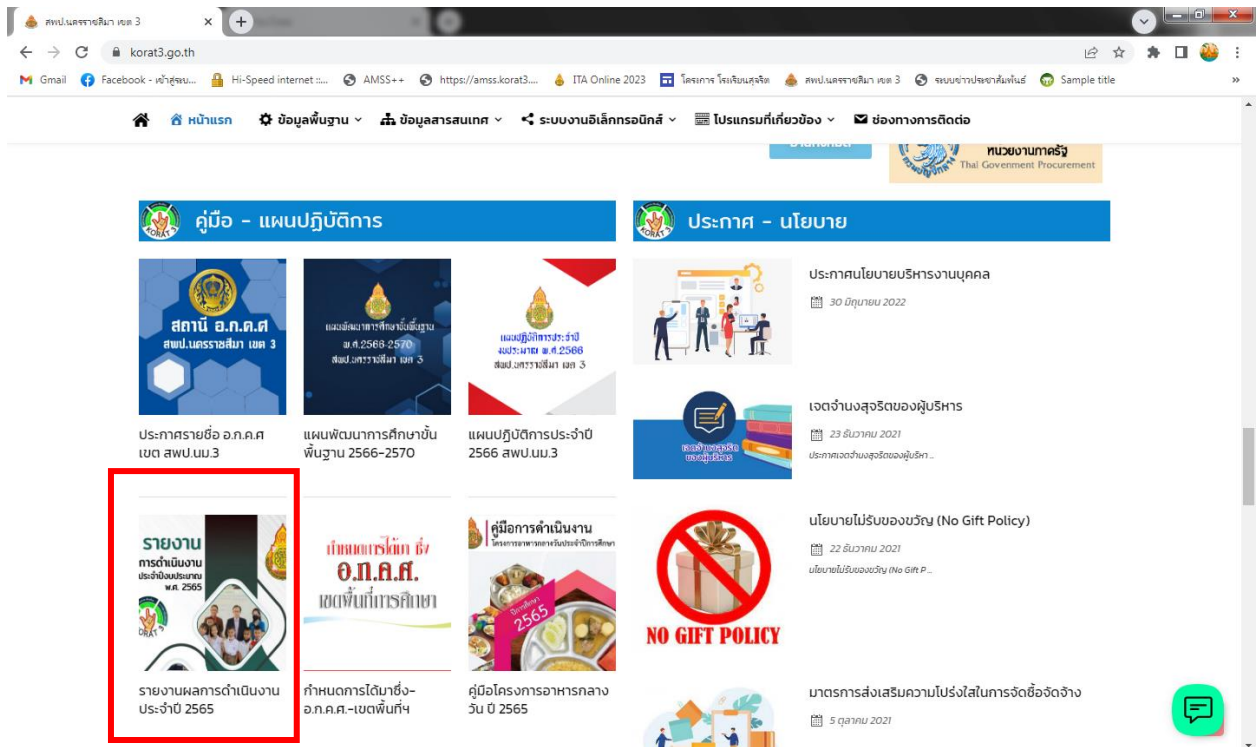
สพป.นครราชสีมา เขต 3

korat3.go.th

Gmail | Facebook - เข้าสู่ระบ... | Hi-Speed internet :... | AMSS++ | https://amss.korat3.... | ITA Online 2023 | โครงการ โรงเรียนสุจริต | สพป.นครราชสีมา เขต 3 | ระบบข่าวประชาสัมพันธ์ | Sample title

หน้าแรก | ข้อมูลพื้นฐาน | ข้อมูลสารสนเทศ | ระบบงานอิเล็กทรอนิกส์ | โปรแกรมที่เกี่ยวข้อง | ช่องทางการติดต่อ

หน่วยงานภาครัฐ
Thai Government Procurement

KORAT 3 คู่มือ - แผนปฏิบัติการ

สถานี อ.ก.ค.ศ
สพป.นครราชสีมา เขต 3

แผนพัฒนาการศึกษาขั้นพื้นฐาน
พ.ศ.2566-2570
สพป.นครราชสีมา เขต 3

แผนปฏิบัติการประจำปี
งบประมาณ พ.ศ.2566
สพป.นครราชสีมา เขต 3

ประกาศรายชื่อ อ.ก.ค.ศ เขต สพป.นม.3

แผนพัฒนาการศึกษาขั้นพื้นฐาน 2566-2570

แผนปฏิบัติการประจำปี 2566 สพป.นม.3

รายงาน
การดำเนินงาน
ประจำปีงบประมาณ
พ.ศ. 2565
KORAT 3

กำหนดการได้มา ซึ่ง
อ.ก.ค.ศ.
เขตพื้นที่การศึกษา

คู่มือการดำเนินงาน
โครงการอาหารกลางวันประจำปีการศึกษา
ปีการศึกษา
2565

รายงานผลการดำเนินงานประจำปี 2565

กำหนดการได้มาซึ่ง-อ.ก.ค.ศ.-เขตพื้นที่ฯ

คู่มือโครงการอาหารกลางวัน ปี 2565

KORAT 3 ประกาศ - นโยบาย

ประกาศนโยบายบริหารงานบุคคล
30 มิถุนายน 2022

เจตจำนงสุจริตของผู้บริหาร
23 ธันวาคม 2021
ประกาศเจตจำนงสุจริตของผู้บริหา...
เจตจำนงสุจริต
ของผู้บริหาร

นโยบายไม่รับของขวัญ (No Gift Policy)
22 ธันวาคม 2021
นโยบายไม่รับของขวัญ (No Gift P...
NO GIFT POLICY

มาตรการส่งเสริมความโปร่งใสในการจัดซื้อจัดจ้าง
5 ตุลาคม 2021